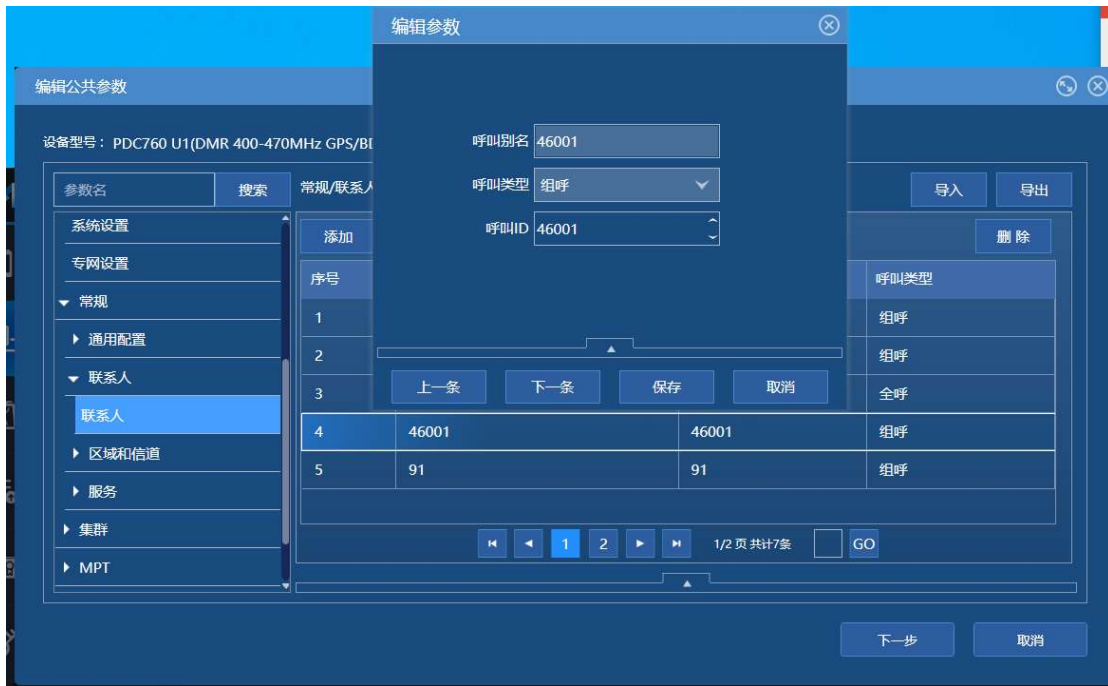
编辑参数

呼叫别名 46001
呼叫类型 组呼
呼叫ID 46001

上一条 下一条 保存 取消

编辑公共参数

设备型号：PDC760 U1(DMR 400-470MHz GPS/B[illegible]

参数名 搜索
常规/联系人
导入 导出

系统设置
专网设置
▼ 常规
▶ 通用配置
▼ 联系人
联系人
▶ 区域和信道
▶ 服务
▶ 集群
▶ MPT

添加
删除

| 序号 | | | 呼叫类型 |
|---|---|---|---|
| 1 | | | 组呼 |
| 2 | | | 组呼 |
| 3 | | | 全呼 |
| 4 | 46001 | 46001 | 组呼 |
| 5 | 91 | 91 | 组呼 |

1 2 1/2 页 共计7条 GO

下一步 取消